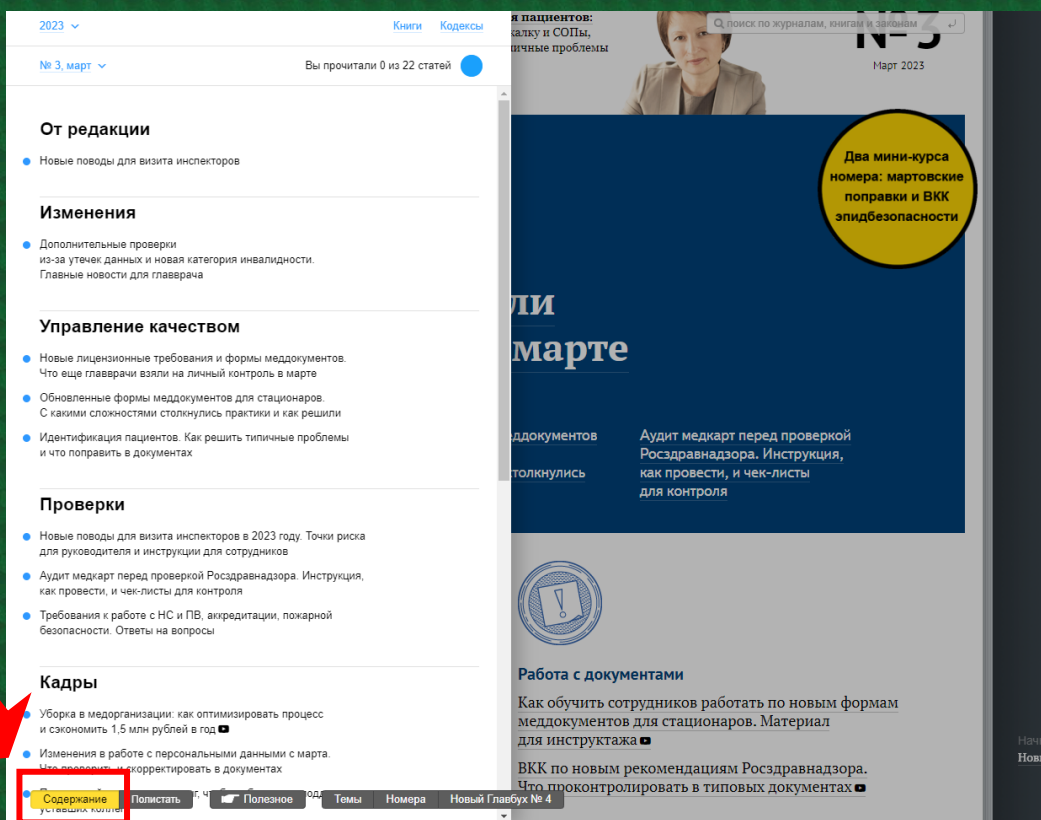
2023

Книги Кодексы

№ 3, март

Вы прочитали 0 из 22 статей

От редакции

Новые поводы для визита инспекторов

Изменения

Дополнительные проверки из-за утечек данных и новая категория инвалидности. Главные новости для главврача

Управление качеством

Новые лицензионные требования и формы меддокументов. Что еще главврачи взяли на личный контроль в марте

Обновленные формы меддокументов для стационаров. С какими сложностями столкнулись практики и как решили

Идентификация пациентов. Как решить типичные проблемы и что поправить в документах

Проверки

Новые поводы для визита инспекторов в 2023 году. Точки риска для руководителя и инструкции для сотрудников

Аудит медкарт перед проверкой Росздравнадзора. Инструкция, как провести, и чек-листы для контроля

Требования к работе с НС и ПВ, аккредитации, пожарной безопасности. Ответы на вопросы

Кадры

Уборка в медорганизации: как оптимизировать процесс и сэкономить 1,5 млн рублей в год

Изменения в работе с персональными данными с марта. Что проверить и скорректировать в документах

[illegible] уставших коллег

я пациентов: калку и СОПы, ичные проблемы

поиск по журналам, книгам и законам

№ 3

Март 2023

Два мини-курса номера: мартовские поправки и ВКК эпидбезопасности

ли марте

ддокументов

толкнулись

Аудит медкарт перед проверкой Росздравнадзора. Инструкция, как провести, и чек-листы для контроля

Работа с документами

Как обучить сотрудников работать по новым формам меддокументов для стационаров. Материал для инструктажа

ВКК по новым рекомендациям Росздравнадзора. Что проконтролировать в типовых документах

Начи
Нові

Содержание | Полистать | Полезное | Темы | Номера | Новый Главбух № 4